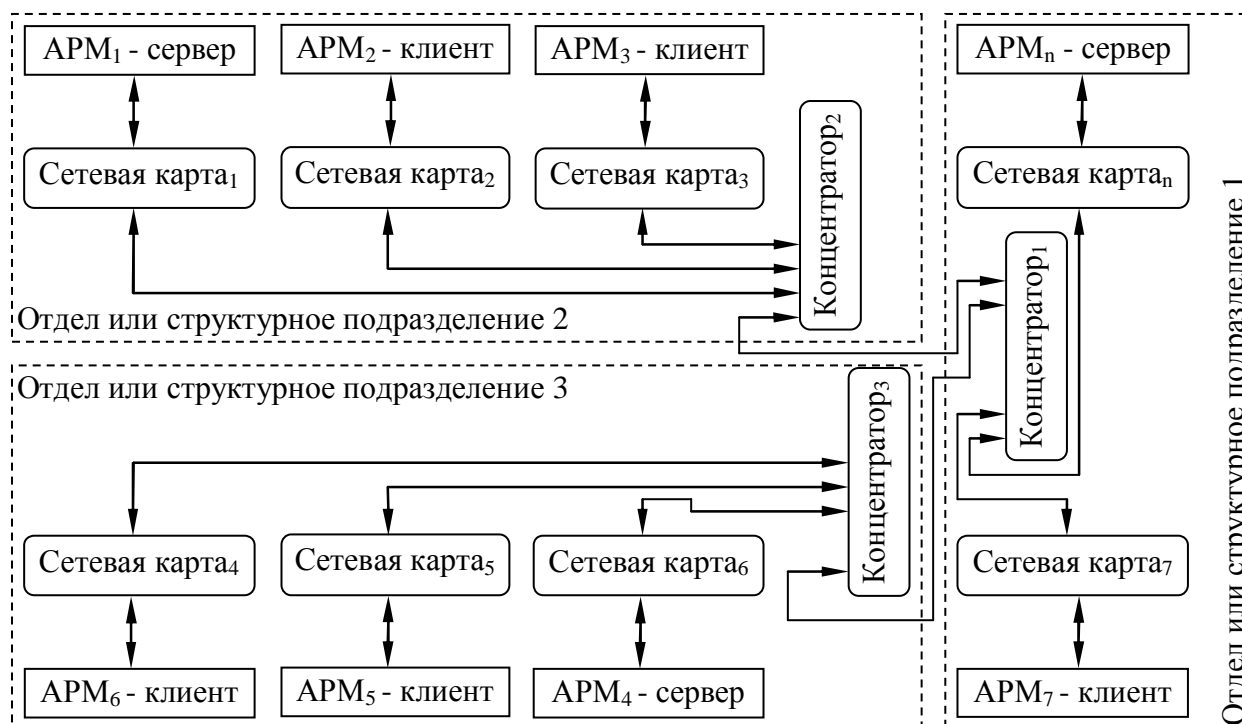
$АРМ_1$ - сервер

$АРМ_2$ - клиент

$АРМ_3$ - клиент

$АРМ_n$ - сервер

Сетевая $карта_1$

Сетевая $карта_2$

Сетевая $карта_3$

$Концентратор_2$

Сетевая $карта_n$

$Концентратор_1$

Отдел или структурное подразделение 2

Отдел или структурное подразделение 3

$Концентратор_3$

Сетевая $карта_4$

Сетевая $карта_5$

Сетевая $карта_6$

Сетевая $карта_7$

$АРМ_6$ - клиент

$АРМ_5$ - клиент

$АРМ_4$ - сервер

$АРМ_7$ - клиент

Отдел или структурное подразделение 1